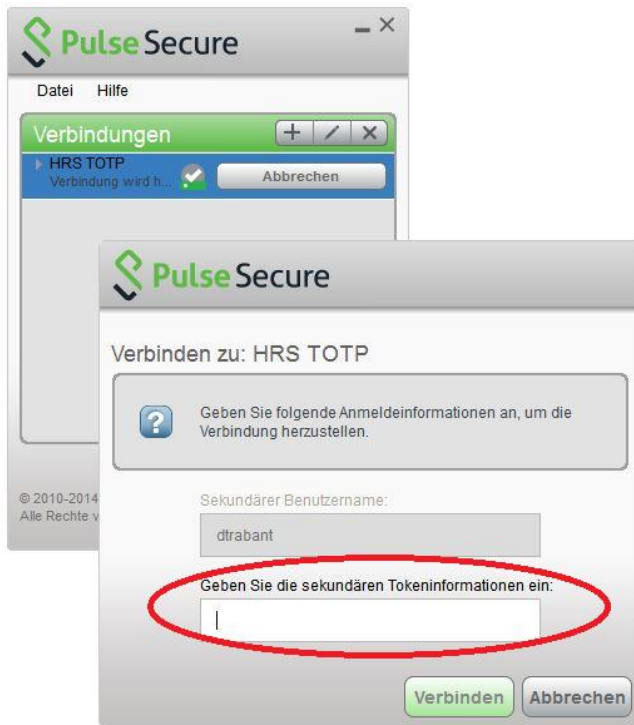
Pulse Secure

Datei Hilfe

Verbindungen + / ×

HRS TOTP
Verbindung wird h...

Abbrechen

© 2010-2014
Alle Rechte v

Pulse Secure

Verbinden zu: HRS TOTP

Geben Sie folgende Anmeldeinformationen an, um die Verbindung herzustellen.

Sekundärer Benutzername:

dtrabant

Geben Sie die sekundären Tokeninformationen ein:

Verbinden Abbrechen